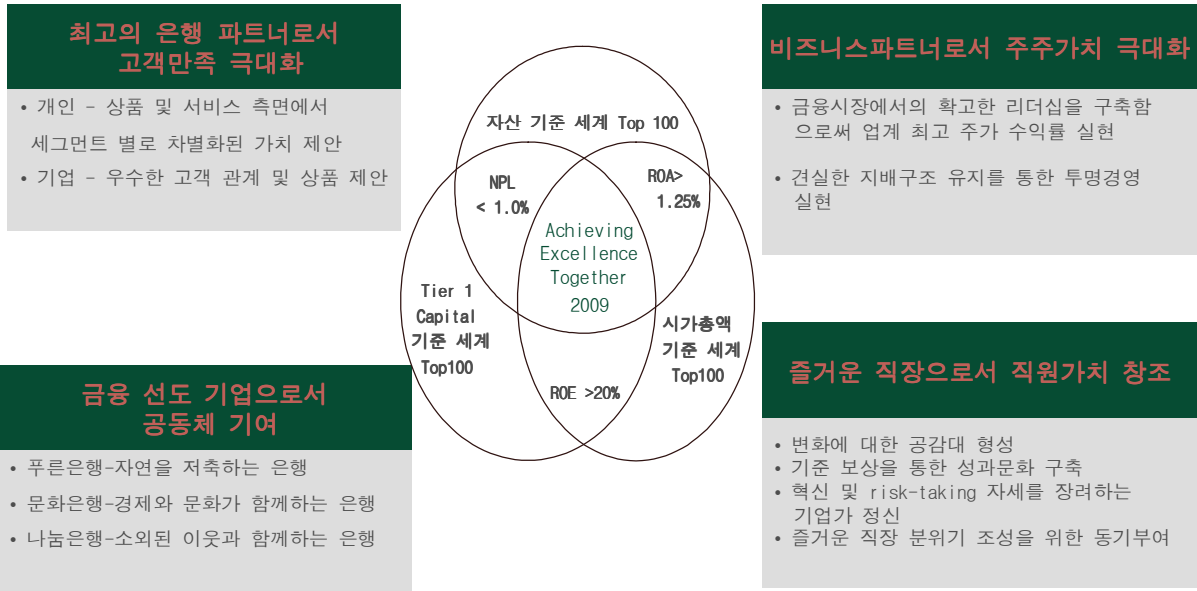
최고의 은행 파트너로서 고객만족 극대화

• 개인 – 상품 및 서비스 측면에서 세그먼트 별로 차별화된 가치 제안
• 기업 – 우수한 고객 관계 및 상품 제안

비즈니스파트너로서 주주가치 극대화

• 금융시장에서의 확고한 리더십을 구축함으로써 업계 최고 주가 수익률 실현
• 견실한 지배구조 유지를 통한 투명경영 실현

자산 기준 세계 Top 100

NPL < 1.0%

ROA> 1.25%

Achieving Excellence Together 2009

Tier 1 Capital 기준 세계 Top100

시가총액 기준 세계 Top100

ROE >20%

금융 선도 기업으로서 공동체 기여

• 푸른은행-자연을 저축하는 은행
• 문화은행-경제와 문화가 함께하는 은행
• 나눔은행-소외된 이웃과 함께하는 은행

즐거운 직장으로서 직원가치 창조

• 변화에 대한 공감대 형성
• 기준 보상을 통한 성과문화 구축
• 혁신 및 risk-taking 자세를 장려하는 기업가 정신
• 즐거운 직장 분위기 조성을 위한 동기부여